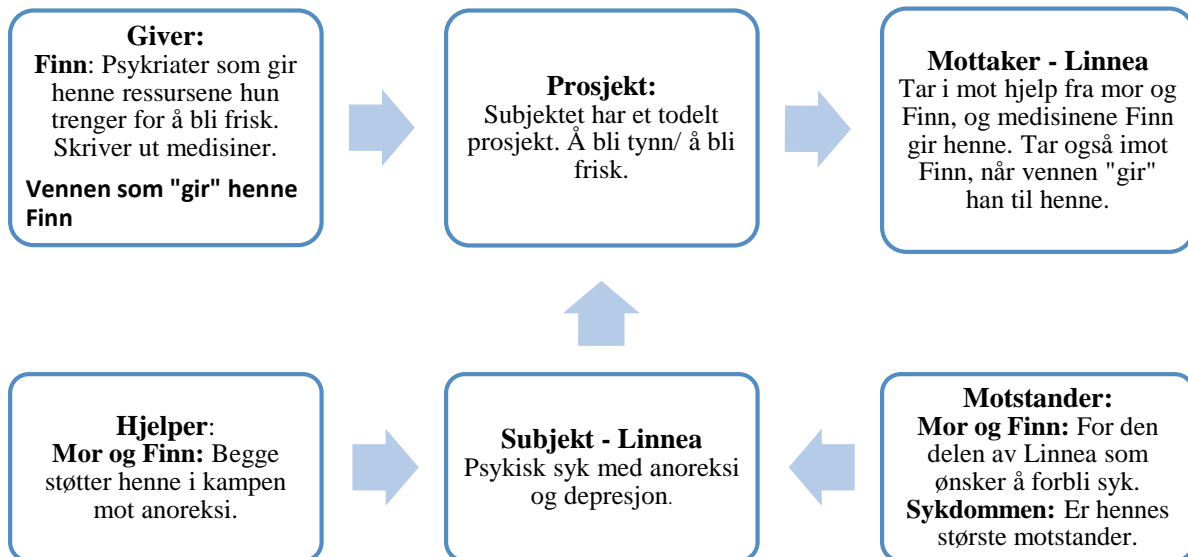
**Giver:**
**Finn**: Psykriater som gir henne ressursene hun trenger for å bli frisk. Skriver ut medisiner.

**Vennen som "gir" henne Finn**

**Prosjekt:**
Subjektet har et todelt prosjekt. Å bli tynn/ å bli frisk.

**Mottaker - Linnea**
Tar i mot hjelp fra mor og Finn, og medisinene Finn gir henne. Tar også imot Finn, når vennen "gir" han til henne.

**Hjelper**:
**Mor og Finn:** Begge støtter henne i kampen mot anoreksi.

**Subjekt - Linnea**
Psykisk syk med anoreksi og depresjon.

**Motstander:**
**Mor og Finn:** For den delen av Linnea som ønsker å forbli syk.
**Sykdommen:** Er hennes største motstander.